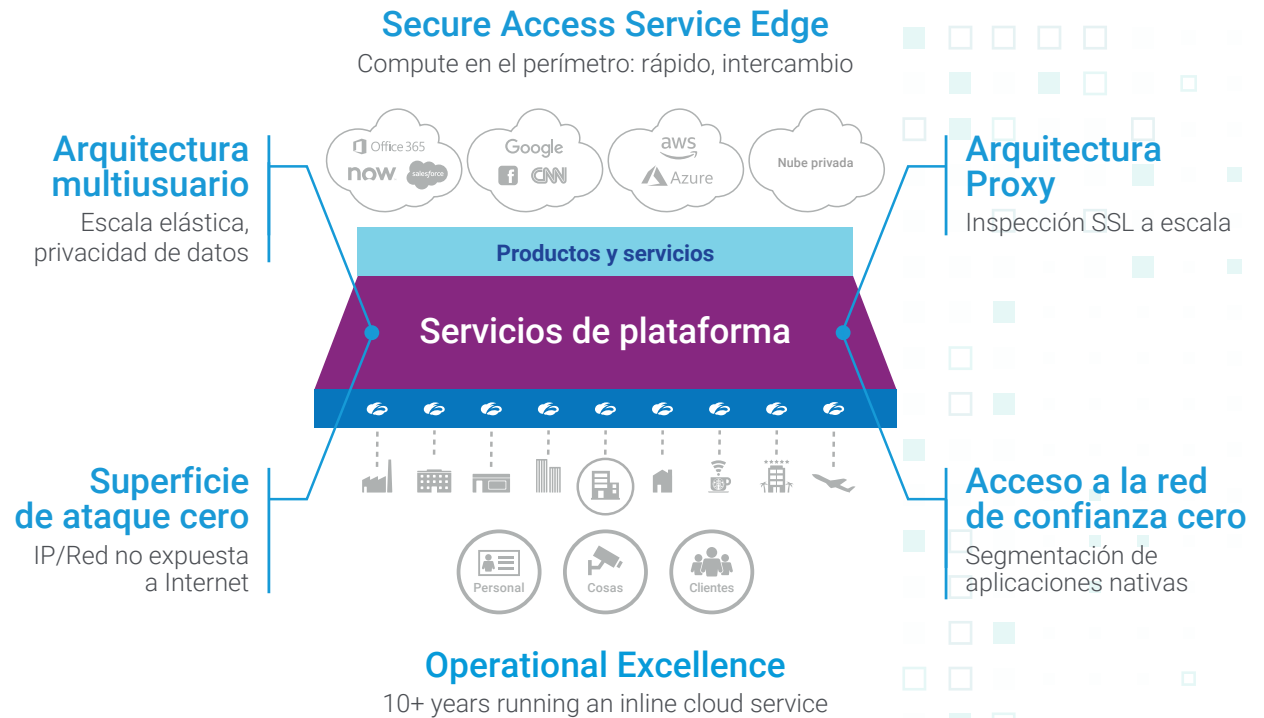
Secure Access Service Edge
Compute en el perímetro: rápido, intercambio

Arquitectura multiusuario
Escala elástica, privacidad de datos

Office 365
now
salesforce
Google
CNN
aws
Azure
Nube privada

Arquitectura Proxy
Inspección SSL a escala

Productos y servicios

Servicios de plataforma

Superficie de ataque cero
IP/Red no expuesta a Internet

Personal
Cosas
Clientes

Acceso a la red de confianza cero
Segmentación de aplicaciones nativas

Operational Excellence
10+ years running an inline cloud service